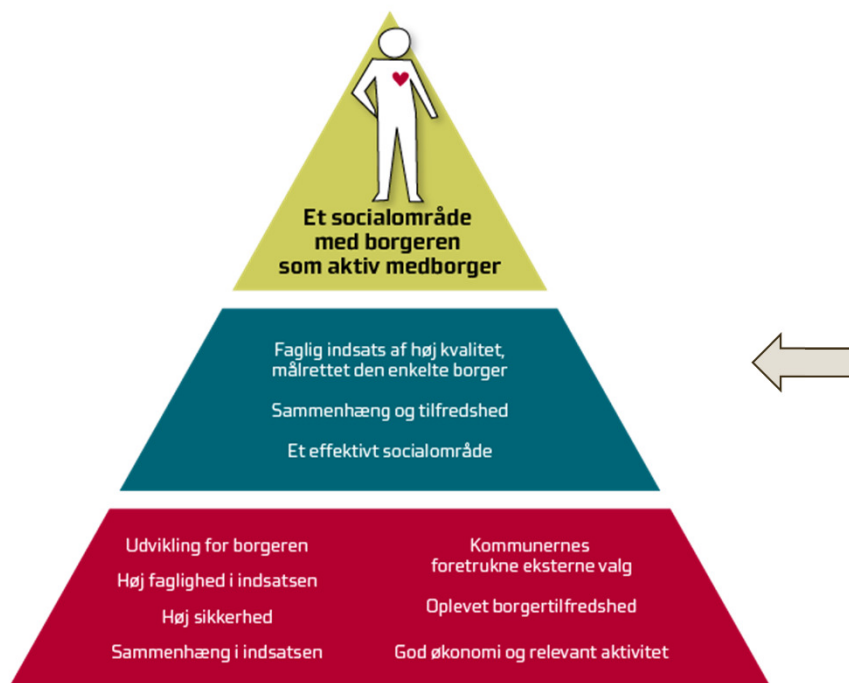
Et socialområde med borgeren som aktiv medborger

Faglig indsats af høj kvalitet, målrettet den enkelte borger

Sammenhæng og tilfredshed

Et effektivt socialområde

Udvikling for borgeren

Høj faglighed i indsatsen

Høj sikkerhed

Sammenhæng i indsatsen

Kommunernes foretrukne eksterne valg

Oplevet borgertilfredshed

God økonomi og relevant aktivitet